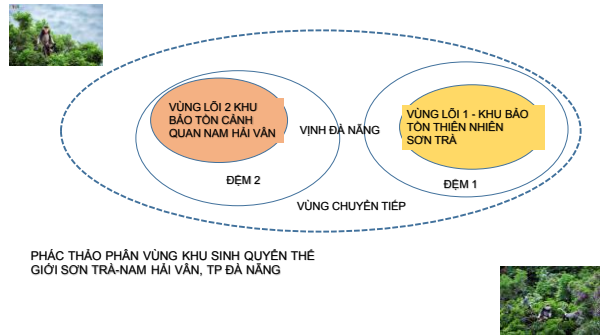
VÙNG LÕI 2 KHU BẢO TỒN CẢNH QUAN NAM HẢI VÂN

VỊNH ĐÀ NẴNG

VÙNG LÕI 1 - KHU BẢO TỒN THIÊN NHIÊN SƠN TRÀ

ĐỆM 2

ĐỆM 1

VÙNG CHUYỂN TIẾP

PHÁC THẢO PHÂN VÙNG KHU SINH QUYỂN THẾ GIỚI SƠN TRÀ-NAM HẢI VÂN, TP ĐÀ NẴNG